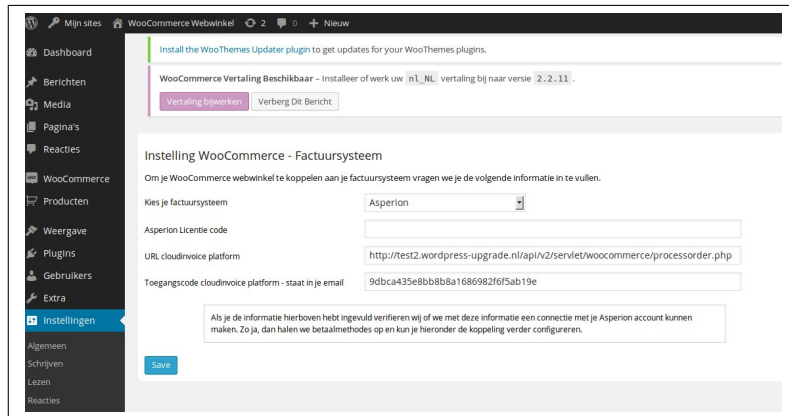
Mijn sites WooCommerce Webwinkel 2 0 + Nieuw

Dashboard
Berichten
Media
Pagina's
Reacties
WooCommerce
Producten
Weergave
Plugins
Gebruikers
Extra
Instellingen
Algemeen
Schrijven
Lezen
Reacties

Install the WooThemes Updater plugin to get updates for your WooThemes plugins.

WooCommerce Vertaling Beschikbaar – Installeer of werk uw nl_NL vertaling bij naar versie 2.2.11.

Vertaling bijwerken Verberg Dit Bericht

Instelling WooCommerce - Factuursysteem

Om je WooCommerce webwinkel te koppelen aan je factuursysteem vragen we je de volgende informatie in te vullen.

| | |
|---|---|
| Kies je factuursysteem | Asperion |
| Asperion Licentie code | |
| URL cloudinvoice platform | http://test2.wordpress-upgrade.nl/api/v2/servlet/woocommerce/processorder.php |
| Toegangscode cloudinvoice platform - staat in je email | 9dbca435e8bb8b8a1686982f6f5ab19e |

Als je de informatie hierboven hebt ingevuld verifieren wij of we met deze informatie een connectie met je Asperion account kunnen maken. Zo ja, dan halen we betaalmethodes op en kun je hieronder de koppeling verder configureren.

Save